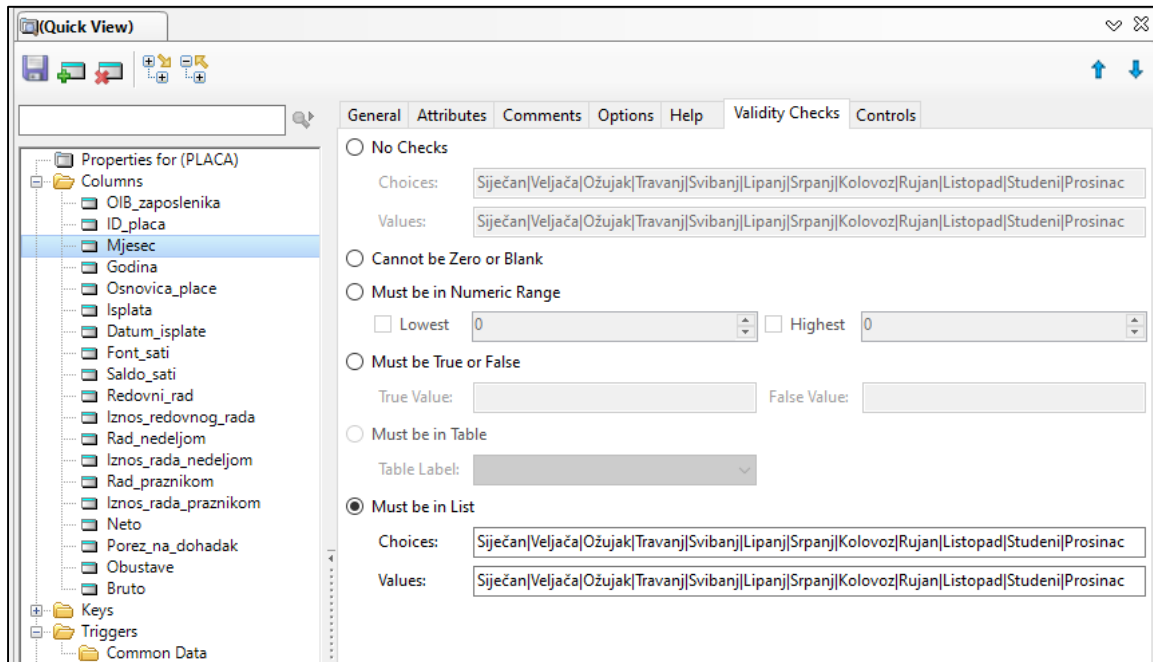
(Quick View)

Properties for (PLACA)
Columns
OIB_zaposlenika
ID_placa
Mjesec
Godina
Osnovica_place
Isplata
Datum_isplate
Font_sati
Saldo_sati
Redovni_rad
Iznos_redovnog_rada
Rad_nedeljom
Iznos_rada_nedeljom
Rad_praznikom
Iznos_rada_praznikom
Neto
Porez_na_dohadak
Obustave
Bruto
Keys
Triggers
Common Data

General | Attributes | Comments | Options | Help | Validity Checks | Controls

No Checks
Choices: Siječan|Veljača|Ožujak|Travanj|Svibanj|Lipanj|Srpanj|Kolovoz|Rujan|Listopad|Studeni|Prosinac
Values: Siječan|Veljača|Ožujak|Travanj|Svibanj|Lipanj|Srpanj|Kolovoz|Rujan|Listopad|Studeni|Prosinac
Cannot be Zero or Blank
Must be in Numeric Range
Lowest 0
Highest 0
Must be True or False
True Value:
False Value:
Must be in Table
Table Label:
Must be in List
Choices: Siječan|Veljača|Ožujak|Travanj|Svibanj|Lipanj|Srpanj|Kolovoz|Rujan|Listopad|Studeni|Prosinac
Values: Siječan|Veljača|Ožujak|Travanj|Svibanj|Lipanj|Srpanj|Kolovoz|Rujan|Listopad|Studeni|Prosinac